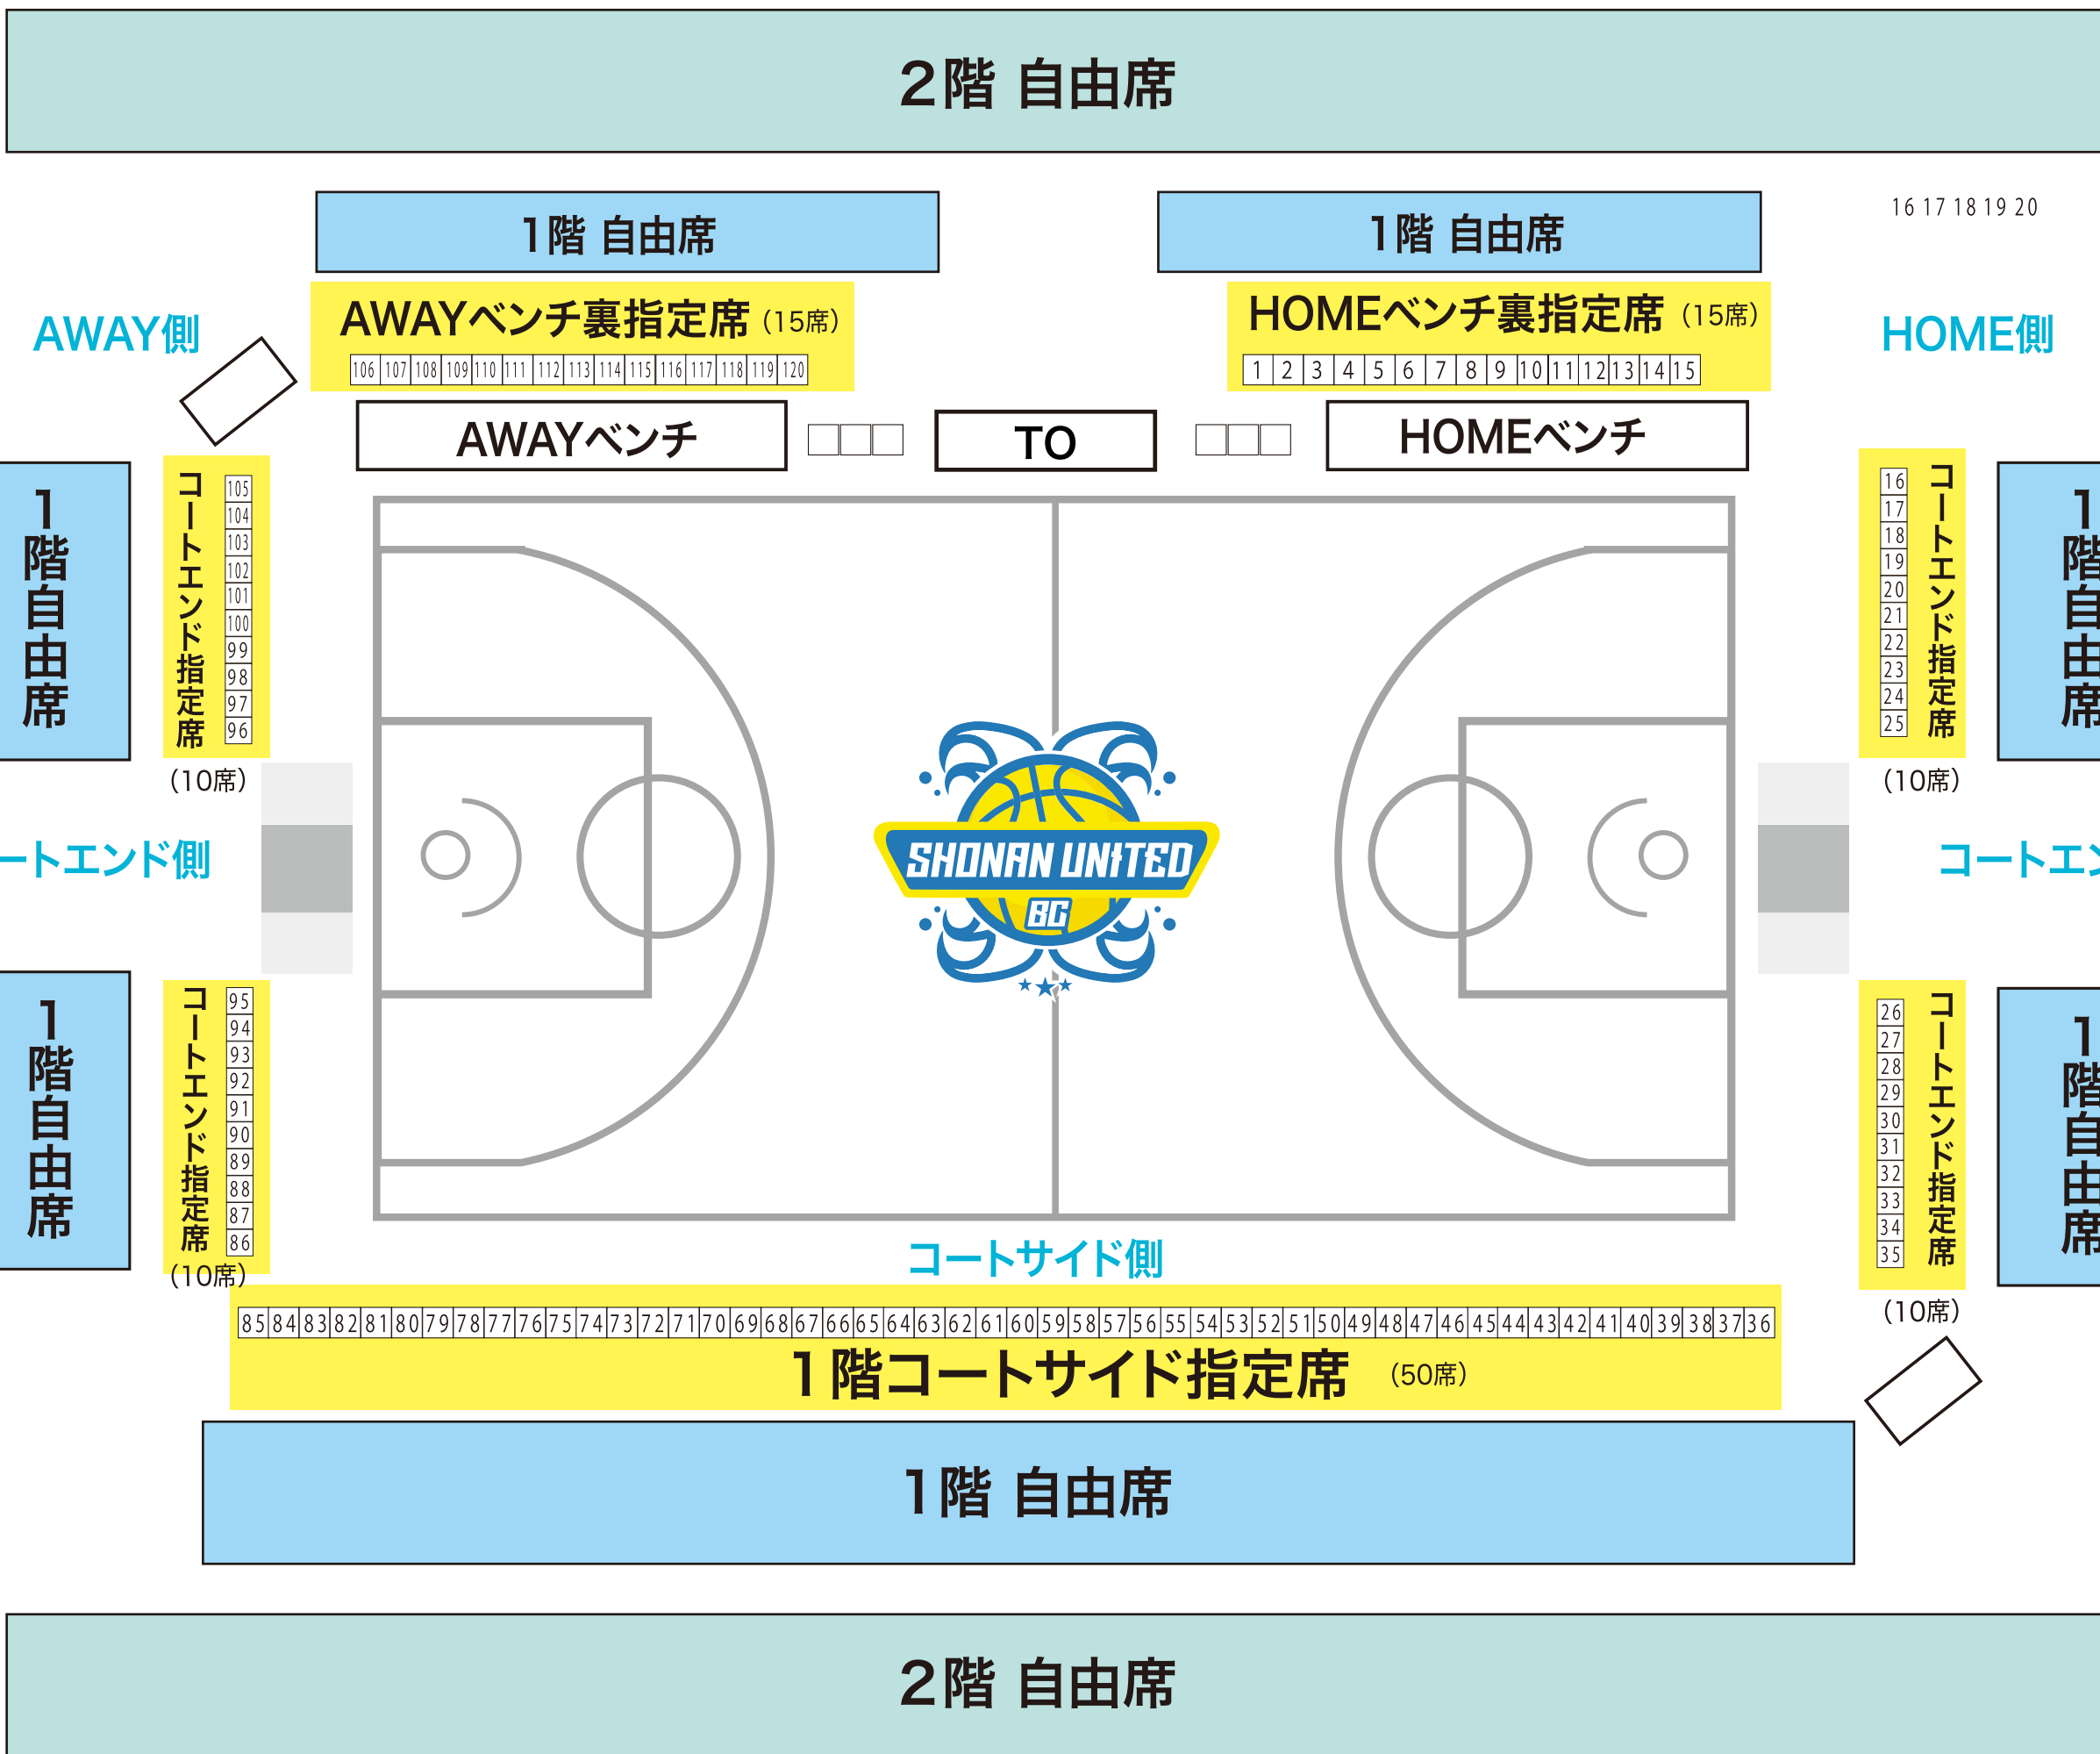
2階 自由席

1階 自由席

1階 自由席

16 17 18 19 20

AWAY側

AWAYベンチ裏指定席 (15席)

106 107 108 109 110 111 112 113 114 115 116 117 118 119 120

HOMEベンチ裏指定席 (15席)

1 2 3 4 5 6 7 8 9 10 11 12 13 14 15

HOME側

AWAYベンチ

TO

HOMEベンチ

1階自由席

コートエンド指定席

105 104 103 102 101 100 99 98 97 96

(10席)

16 17 18 19 20 21 22 23 24 25

コートエンド指定席

(10席)

1階自由席

ートエンド側

SHONAN UNITED BC

コートエン

1階自由席

コートエンド指定席

95 94 93 92 91 90 89 88 87 86

(10席)

26 27 28 29 30 31 32 33 34 35

コートエンド指定席

1階自由席

コートサイド側

(10席)

85 84 83 82 81 80 79 78 77 76 75 74 73 72 71 70 69 68 67 66 65 64 63 62 61 60 59 58 57 56 55 54 53 52 51 50 49 48 47 46 45 44 43 42 41 40 39 38 37 36

1階コートサイド指定席 (50席)

1階 自由席

2階 自由席